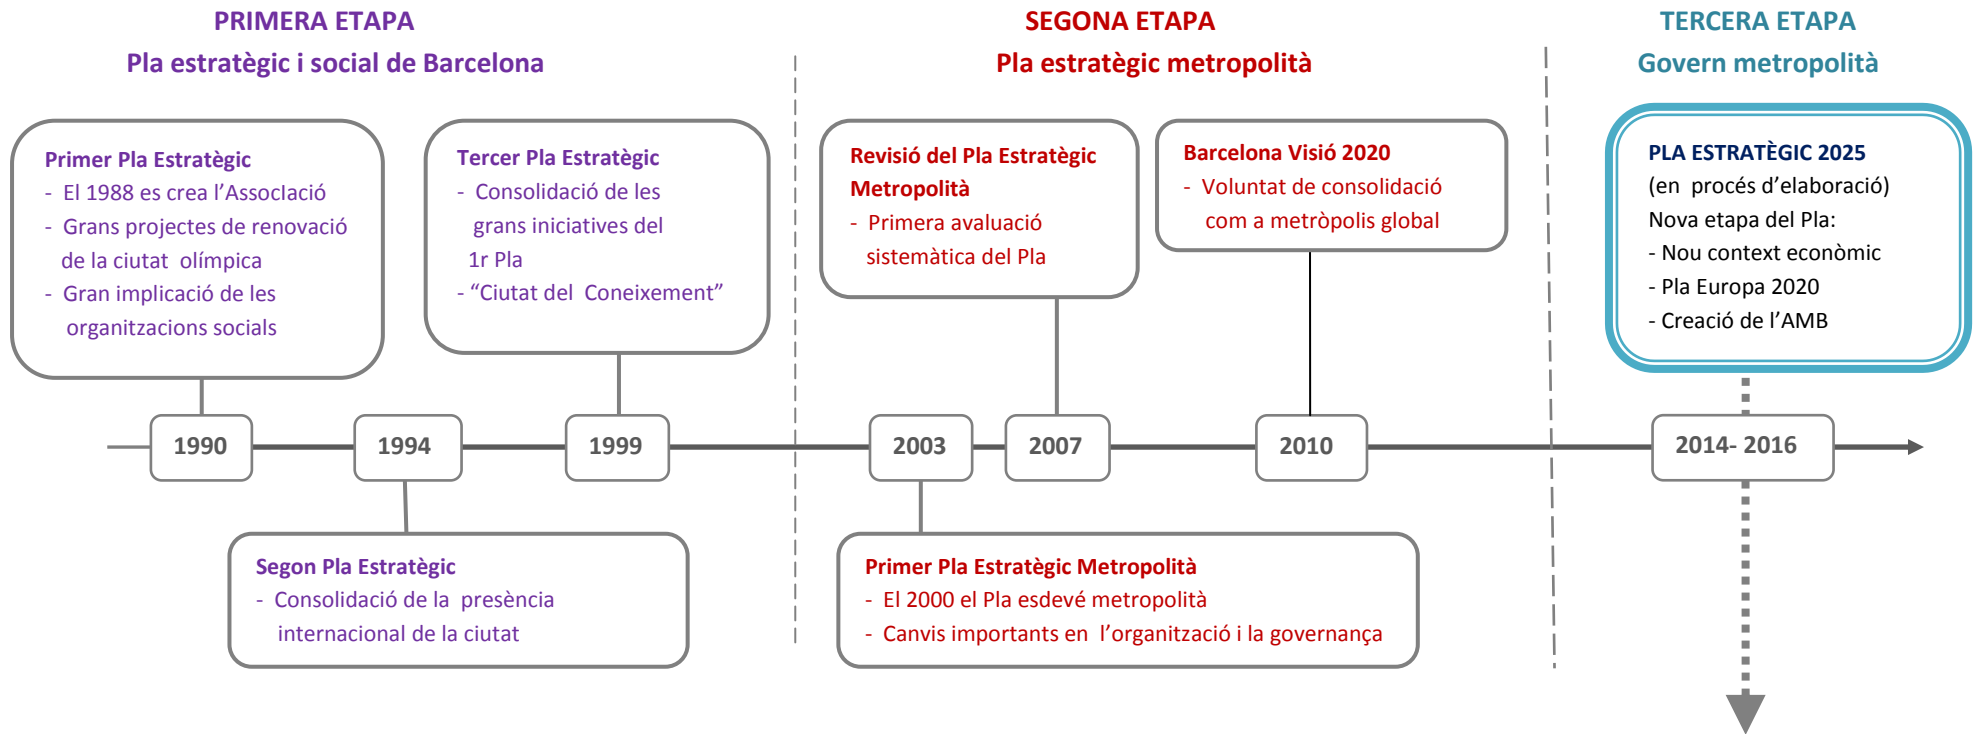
PRIMERA ETAPA
Pla estratègic i social de Barcelona

SEGONA ETAPA
Pla estratègic metropolità

TERCERA ETAPA
Govern metropolità

Primer Pla Estratègic
- El 1988 es crea l'Associació
- Grans projectes de renovació de la ciutat olímpica
- Gran implicació de les organitzacions socials

Tercer Pla Estratègic
- Consolidació de les grans iniciatives del 1r Pla
- "Ciutat del Coneixement"

Revisió del Pla Estratègic Metropolità
- Primera avaluació sistemàtica del Pla

Barcelona Visió 2020
- Voluntat de consolidació com a metròpolis global

PLA ESTRATÈGIC 2025
(en procés d'elaboració)
Nova etapa del Pla:
- Nou context econòmic
- Pla Europa 2020
- Creació de l'AMB

1990

1994

1999

2003

2007

2010

2014- 2016

Segon Pla Estratègic
- Consolidació de la presència internacional de la ciutat

Primer Pla Estratègic Metropolità
- El 2000 el Pla esdevé metropolità
- Canvis importants en l'organització i la governança